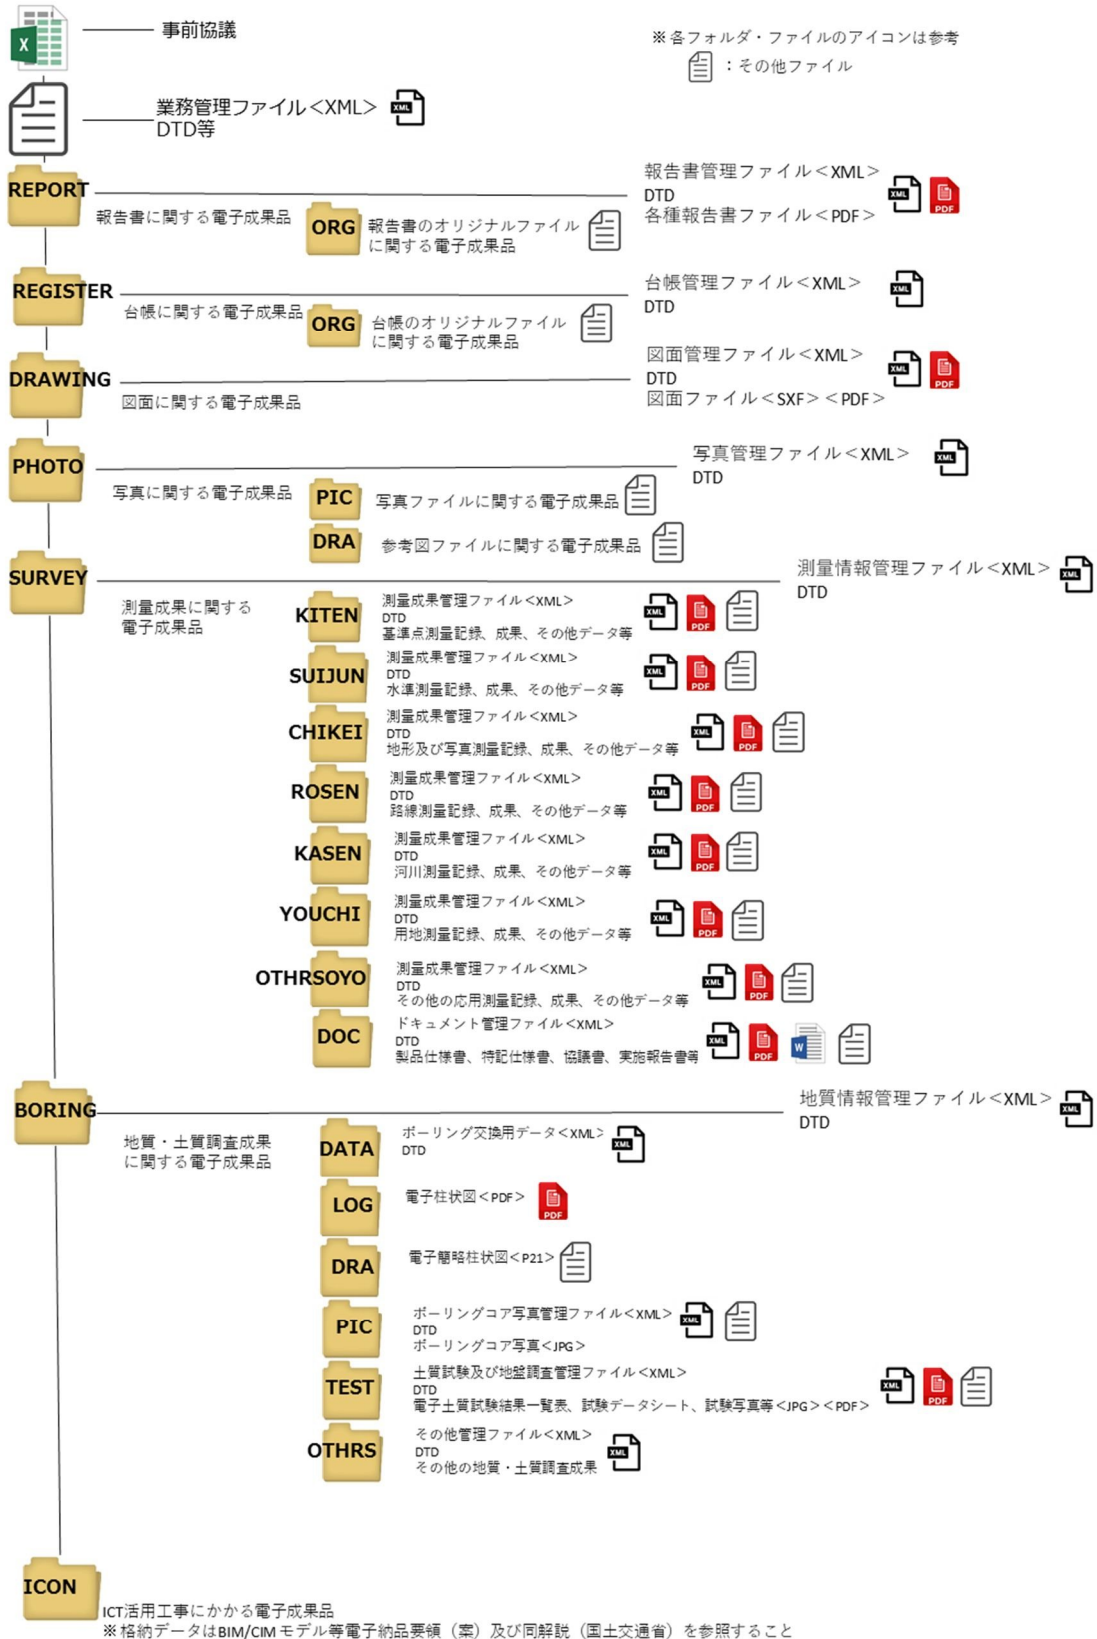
事前協議

※各フォルダ・ファイルのアイコンは参考
：その他ファイル

業務管理ファイル＜XML＞
DTD等

REPORT
報告書に関する電子成果品
報告書管理ファイル＜XML＞
DTD
各種報告書ファイル＜PDF＞
ORG
報告書のオリジナルファイルに関する電子成果品

REGISTER
台帳に関する電子成果品
台帳管理ファイル＜XML＞
DTD
ORG
台帳のオリジナルファイルに関する電子成果品

DRAWING
図面に関する電子成果品
図面管理ファイル＜XML＞
DTD
図面ファイル＜SXF＞＜PDF＞

PHOTO
写真に関する電子成果品
写真管理ファイル＜XML＞
DTD
PIC
写真ファイルに関する電子成果品
DRA
参考図ファイルに関する電子成果品

SURVEY
測量成果に関する電子成果品
測量情報管理ファイル＜XML＞
DTD
KITEN
測量成果管理ファイル＜XML＞
DTD
基準点測量記録、成果、その他データ等
SUIJUN
測量成果管理ファイル＜XML＞
DTD
水準測量記録、成果、その他データ等
CHIKEI
測量成果管理ファイル＜XML＞
DTD
地形及び写真測量記録、成果、その他データ等
ROSEN
測量成果管理ファイル＜XML＞
DTD
路線測量記録、成果、その他データ等
KASEN
測量成果管理ファイル＜XML＞
DTD
河川測量記録、成果、その他データ等
YOUCHI
測量成果管理ファイル＜XML＞
DTD
用地測量記録、成果、その他データ等
OTHRSOYO
測量成果管理ファイル＜XML＞
DTD
その他の応用測量記録、成果、その他データ等
DOC
ドキュメント管理ファイル＜XML＞
DTD
製品仕様書、特記仕様書、協議書、実施報告書等

BORING
地質・土質調査成果に関する電子成果品
地質情報管理ファイル＜XML＞
DTD
DATA
ボーリング交換用データ＜XML＞
DTD
LOG
電子柱状図＜PDF＞
DRA
電子簡略柱状図＜P21＞
PIC
ボーリングコア写真管理ファイル＜XML＞
DTD
ボーリングコア写真＜JPG＞
TEST
土質試験及び地盤調査管理ファイル＜XML＞
DTD
電子土質試験結果一覧表、試験データシート、試験写真等＜JPG＞＜PDF＞
OTHRS
その他管理ファイル＜XML＞
DTD
その他の地質・土質調査成果

ICON
ICT活用工事にかかる電子成果品
※格納データはBIM/CIMモデル等電子納品要領（案）及び同解説（国土交通省）を参照すること